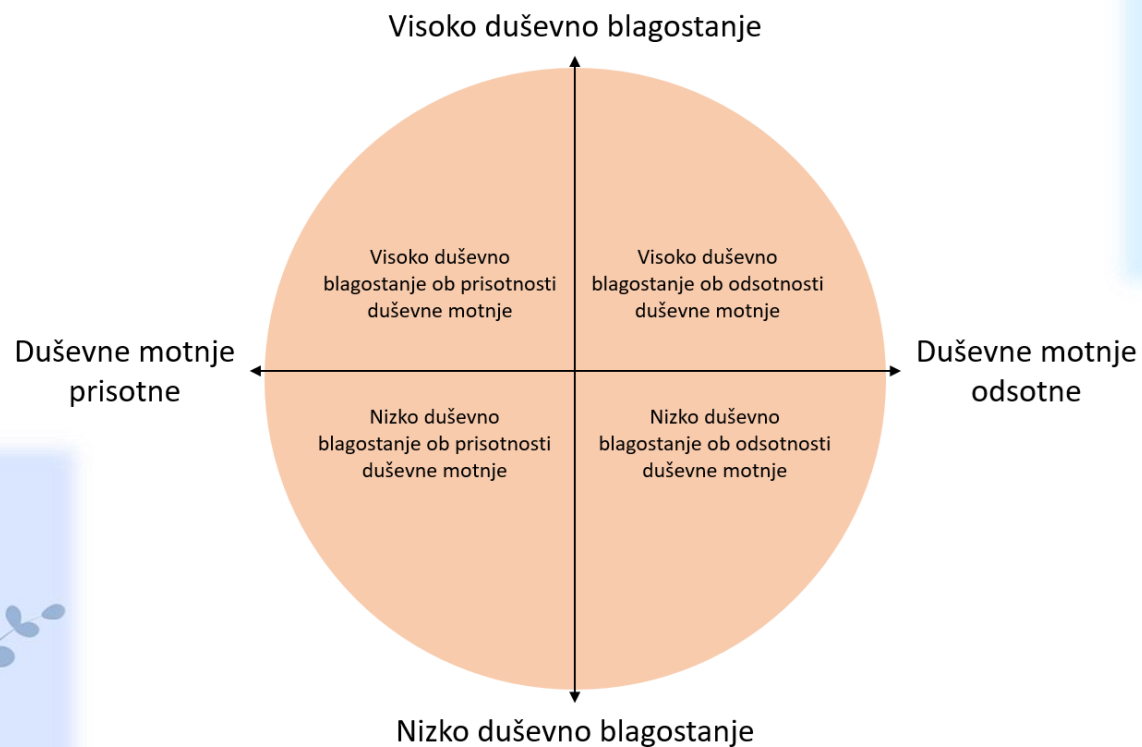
Visoko duševno blagostanje

Visoko duševno blagostanje ob prisotnosti duševne motnje

Visoko duševno blagostanje ob odsotnosti duševne motnje

Duševne motnje prisotne

Duševne motnje odsotne

Nizko duševno blagostanje ob prisotnosti duševne motnje

Nizko duševno blagostanje ob odsotnosti duševne motnje

Nizko duševno blagostanje